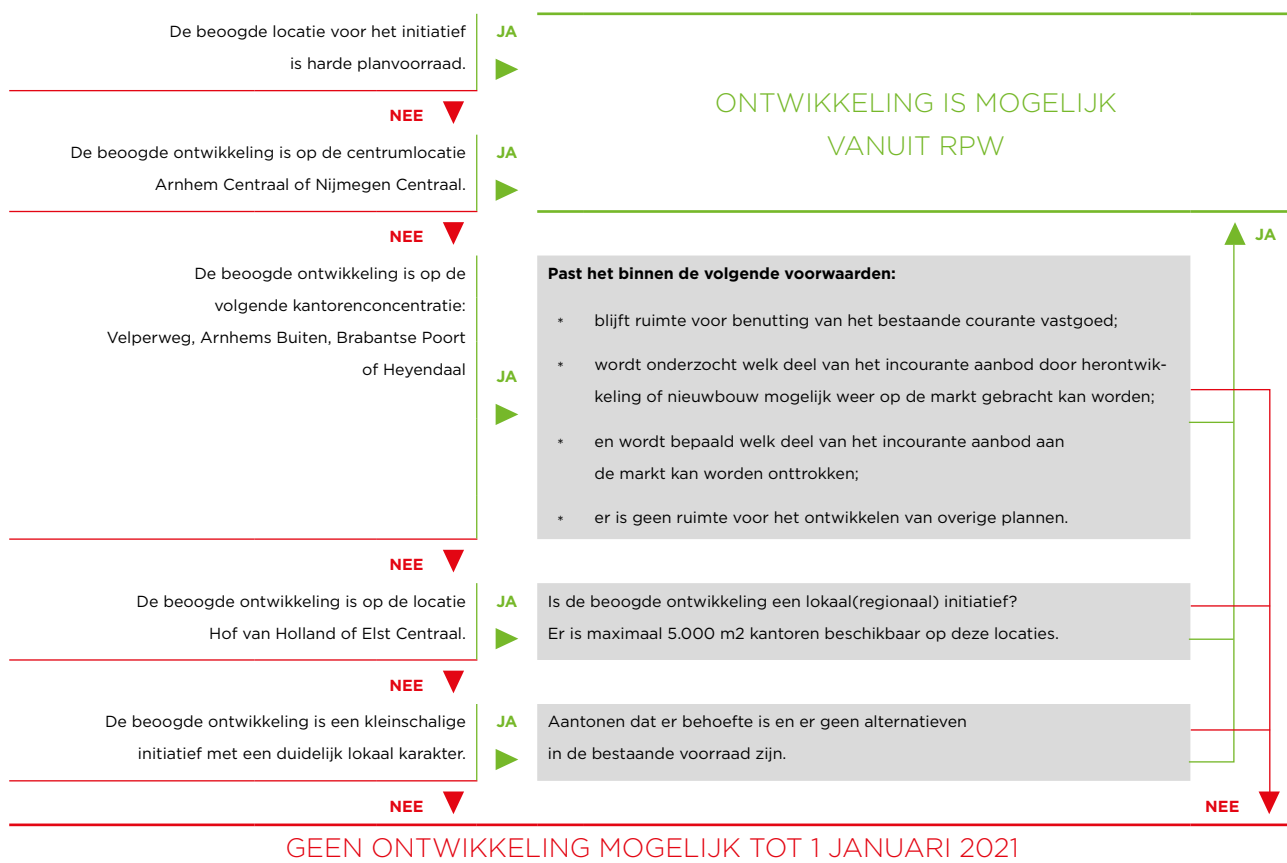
De beoogde locatie voor het initiatief is harde planvoorraad.

JA

ONTWIKKELING IS MOGELIJK VANUIT RPW

NEE

De beoogde ontwikkeling is op de centrumlocatie Arnhem Centraal of Nijmegen Centraal.

JA

NEE

JA

De beoogde ontwikkeling is op de volgende kantorenconcentratie: Velperweg, Arnhems Buiten, Brabantse Poort of Heyendaal

JA

**Past het binnen de volgende voorwaarden:**

* blijft ruimte voor benutting van het bestaande courante vastgoed;
* wordt onderzocht welk deel van het incourante aanbod door herontwikkeling of nieuwbouw mogelijk weer op de markt gebracht kan worden;
* en wordt bepaald welk deel van het incourante aanbod aan de markt kan worden onttrokken;
* er is geen ruimte voor het ontwikkelen van overige plannen.

NEE

De beoogde ontwikkeling is op de locatie Hof van Holland of Elst Centraal.

JA

Is de beoogde ontwikkeling een lokaal(regionaal) initiatief? Er is maximaal 5.000 m2 kantoren beschikbaar op deze locaties.

NEE

De beoogde ontwikkeling is een kleinschalige initiatief met een duidelijk lokaal karakter.

JA

Aantonen dat er behoefte is en er geen alternatieven in de bestaande voorraad zijn.

NEE

NEE

GEEN ONTWIKKELING MOGELIJK TOT 1 JANUARI 2021